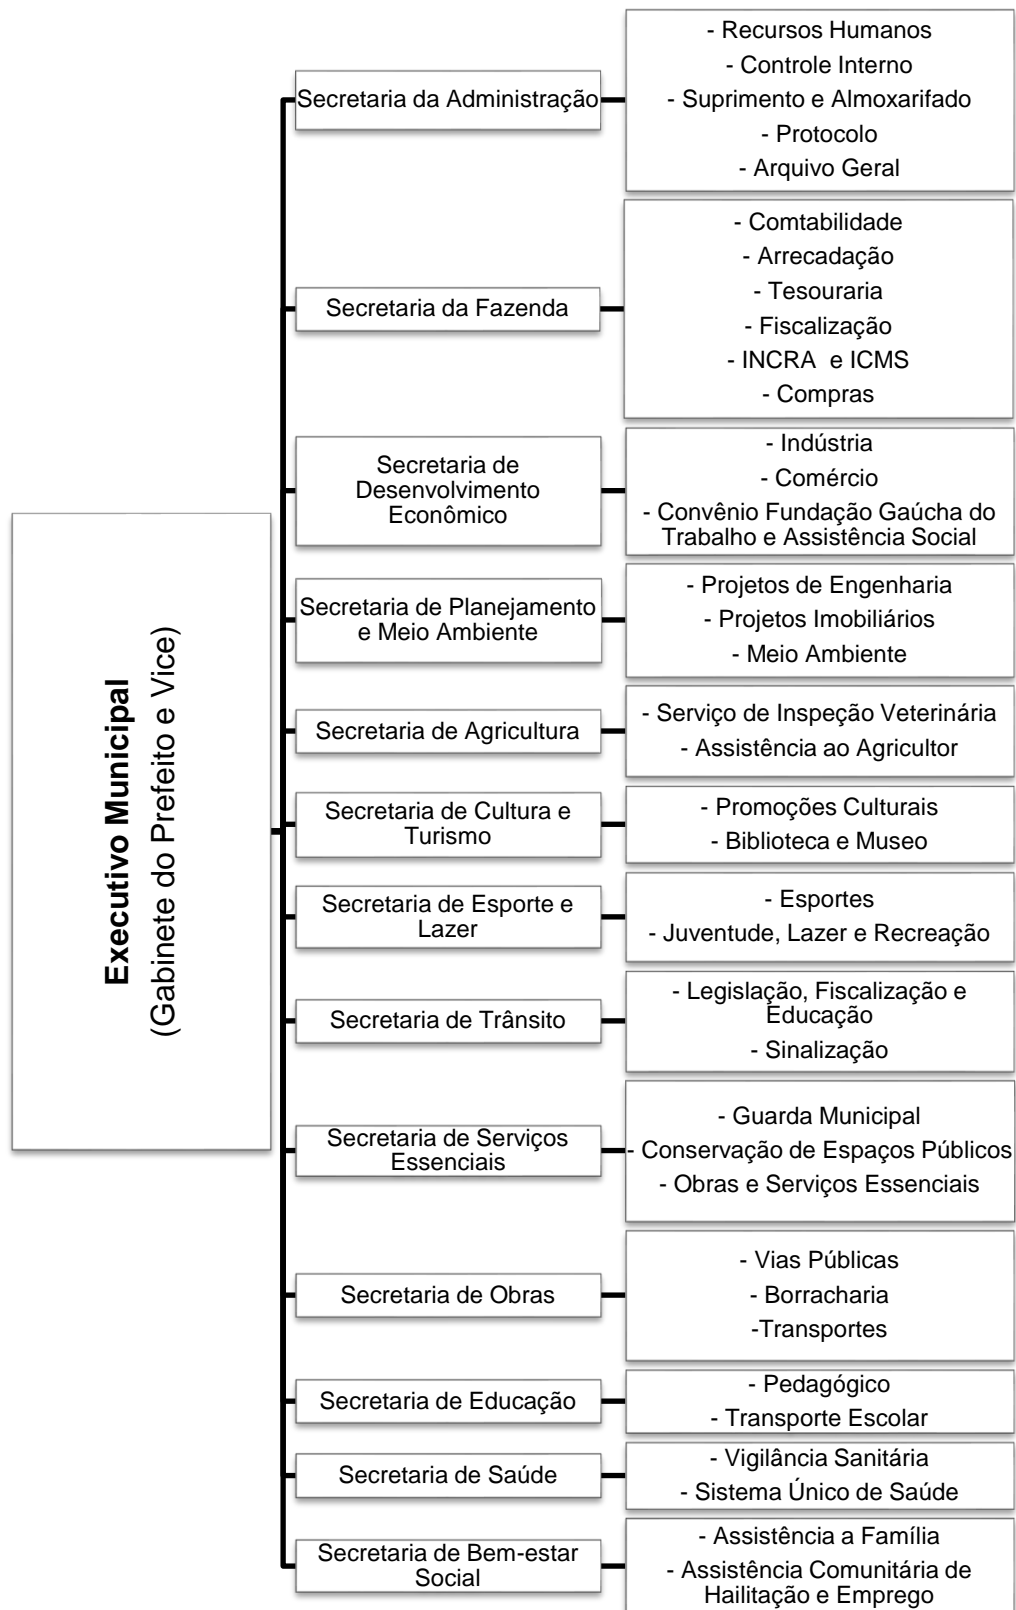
Executivo Municipal
(Gabinete do Prefeito e Vice)

Secretaria da Administração
- Recursos Humanos
- Controle Interno
- Suprimento e Almoxarifado
- Protocolo
- Arquivo Geral

Secretaria da Fazenda
- Comtabilidade
- Arrecadação
- Tesouraria
- Fiscalização
- INCRA e ICMS
- Compras

Secretaria de Desenvolvimento Econômico
- Indústria
- Comércio
- Convênio Fundação Gaúcha do Trabalho e Assistência Social

Secretaria de Planejamento e Meio Ambiente
- Projetos de Engenharia
- Projetos Imobiliários
- Meio Ambiente

Secretaria de Agricultura
- Serviço de Inspeção Veterinária
- Assistência ao Agricultor

Secretaria de Cultura e Turismo
- Promoções Culturais
- Biblioteca e Museo

Secretaria de Esporte e Lazer
- Esportes
- Juventude, Lazer e Recreação

Secretaria de Trânsito
- Legislação, Fiscalização e Educação
- Sinalização

Secretaria de Serviços Essenciais
- Guarda Municipal
- Conservação de Espaços Públicos
- Obras e Serviços Essenciais

Secretaria de Obras
- Vias Públicas
- Borracharia
-Transportes

Secretaria de Educação
- Pedagógico
- Transporte Escolar

Secretaria de Saúde
- Vigilância Sanitária
- Sistema Único de Saúde

Secretaria de Bem-estar Social
- Assistência a Família
- Assistência Comunitária de Hailitação e Emprego